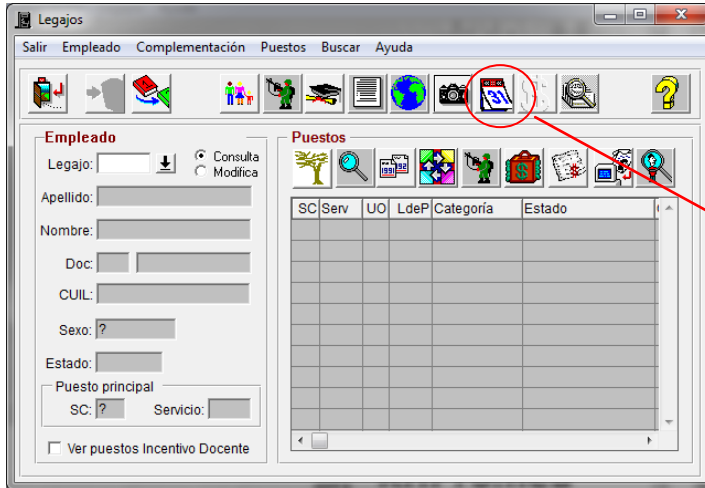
Legajos

Salir Empleado Complementación Puestos Buscar Ayuda

31

Empleado

Legajo:

Consulta

Modifica

Apellido:

Nombre:

Doc:

CUIL:

Sexo: ?

Estado:

Puesto principal

SC: ?

Servicio:

Ver puestos Incentivo Docente

Puestos

| SC | Serv | UO | LdeP | Categoría | Estado |
|---|---|---|---|---|---|
| | | | | | |